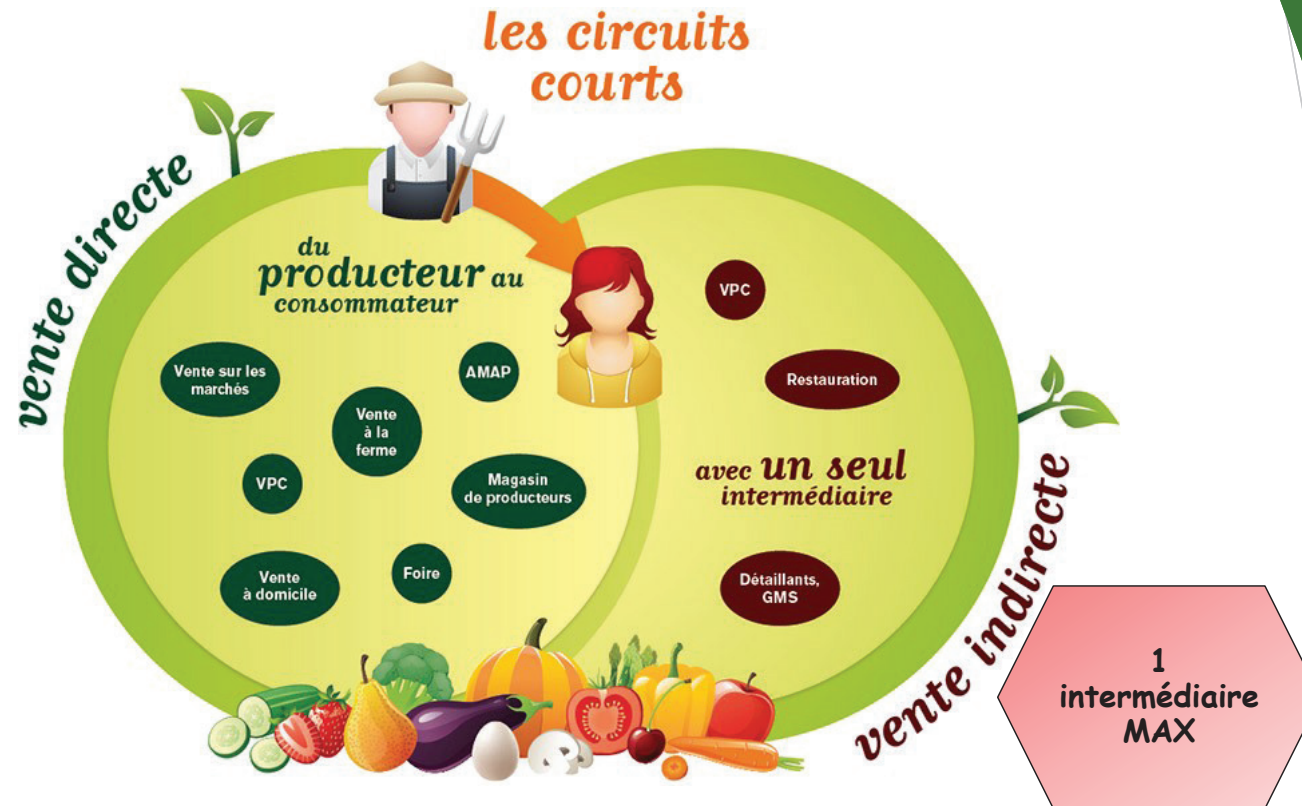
les circuits courts

vente directe

du producteur au consommateur

Vente sur les marchés

AMAP

Vente à la ferme

VPC

Magasin de producteurs

Vente à domicile

Foire

VPC

Restauration

avec un seul intermédiaire

Détaillants, GMS

vente indirecte

1 intermédiaire MAX